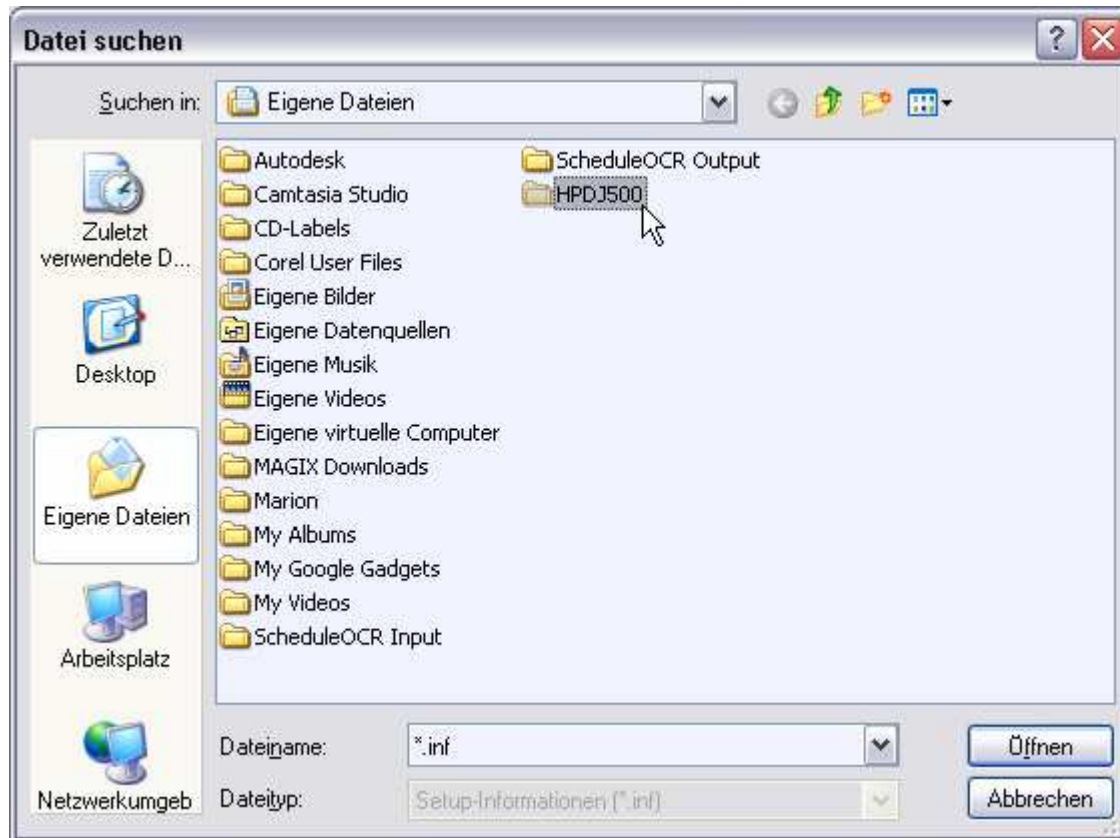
Datei suchen

Suchen in: Eigene Dateien

Zuletzt verwendete D...

Desktop

Eigene Dateien

Arbeitsplatz

Netzwerkumgeb

Autodesk
Camtasia Studio
CD-Labels
Corel User Files
Eigene Bilder
Eigene Datenquellen
Eigene Musik
Eigene Videos
Eigene virtuelle Computer
MAGIX Downloads
Marion
My Albums
My Google Gadgets
My Videos
ScheduleOCR Input

ScheduleOCR Output
HPDJ500

Dateiname: *.inf

Dateityp: Setup-Informationen (*.inf)

Öffnen

Abbrechen